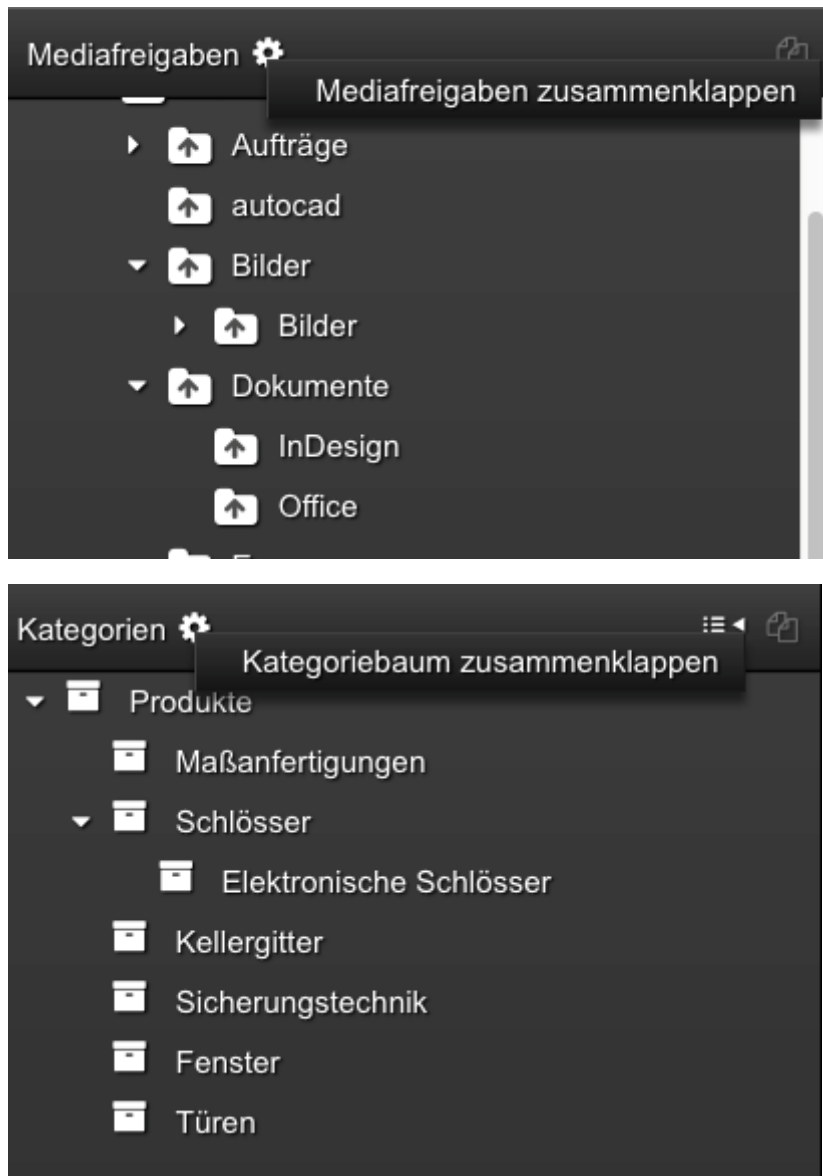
Mediafreigaben

Mediafreigaben zusammenklappen

Aufträge

autocad

Bilder

Bilder

Dokumente

InDesign

Office

Kategorien

Kategoriebaum zusammenklappen

Produkte

Maßanfertigungen

Schlösser

Elektronische Schlösser

Kellergitter

Sicherungstechnik

Fenster

Türen